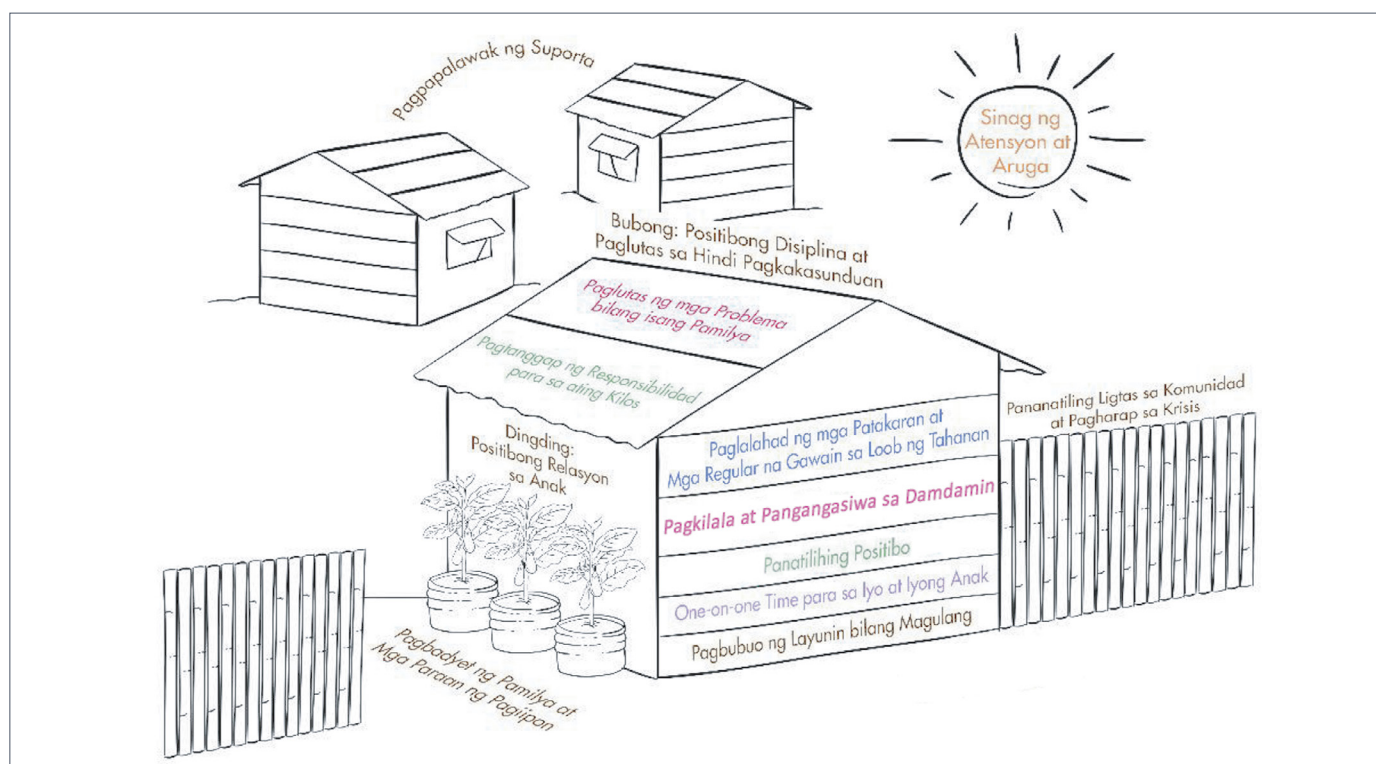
Pagpapalawak ng Suporta

Sinag ng Atensyon at Aruga

Bubong: Positibong Disiplina at Paglutas sa Hindi Pagkakasunduan

Paglutas ng mga Problema bilang isang Pamilya

Pagtanggap ng Responsibilidad para sa ating Kilos

Dingding: Positibong Relasyon sa Anak

Paglalahad ng mga Patakaran at Mga Regular na Gawain sa Loob ng Tahanan

Pagkilala at Pangangasiwa sa Damdamin

Panatilihing Positibo

One-on-one Time para sa Iyo at Iyong Anak

Pagbubuo ng Layunin bilang Magulang

Pananatiling Ligtas sa Komunidad at Pagharap sa Krisis

Pagbadyet ng Pamilya at Mga Paraan ng Pagiipon